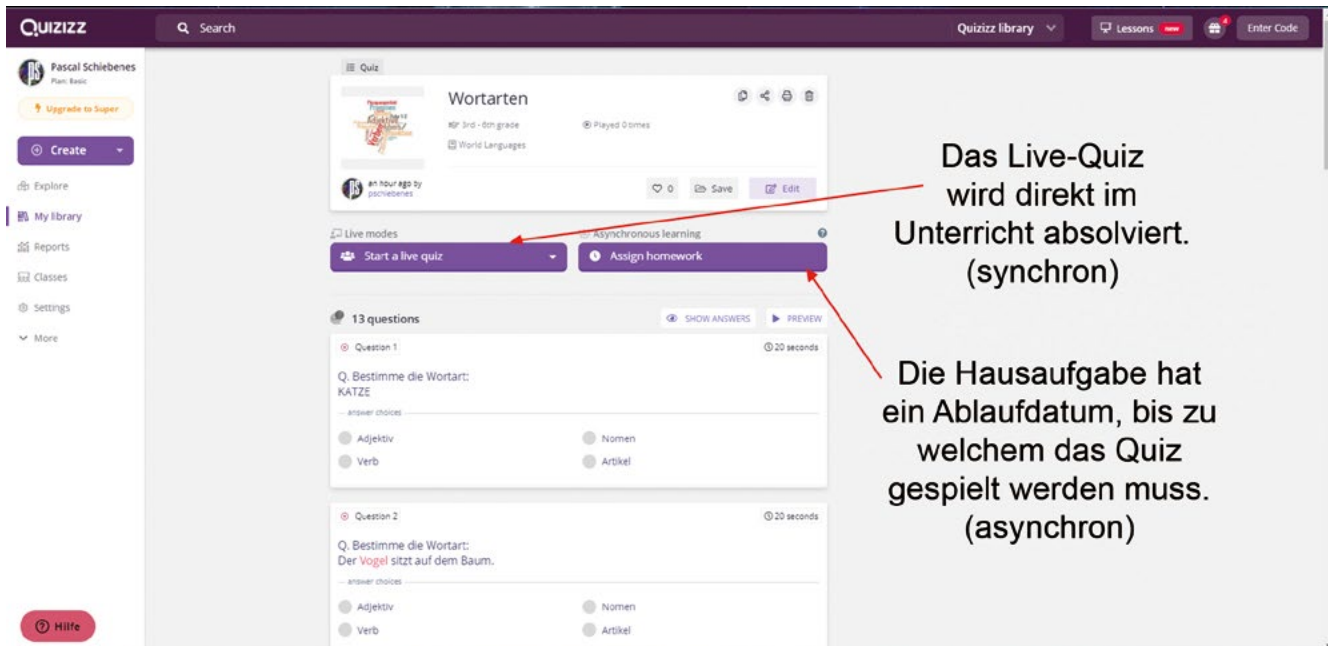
QUIZIZZ Search Quizizz library Lessons new 4 Enter Code

Pascal Schiebenes
Plan: Basic
Upgrade to Super
Create
Explore
My library
Reports
Classes
Settings
More

Quiz
Wortarten
3rd - 6th grade
Played 0 times
World Languages
an hour ago by pschiebenes
0 Save Edit

Live modes
Start a live quiz
Asynchronous learning
Assign homework

13 questions
SHOW ANSWERS PREVIEW

Question 1
20 seconds
Q. Bestimme die Wortart:
KATZE
answer choices
Adjektiv
Nomen
Verb
Artikel

Question 2
20 seconds
Q. Bestimme die Wortart:
Der Vogel sitzt auf dem Baum.
answer choices
Adjektiv
Nomen
Verb
Artikel

Hilfe

Das Live-Quiz wird direkt im Unterricht absolviert. (synchron)

Die Hausaufgabe hat ein Ablaufdatum, bis zu welchem das Quiz gespielt werden muss. (asynchron)